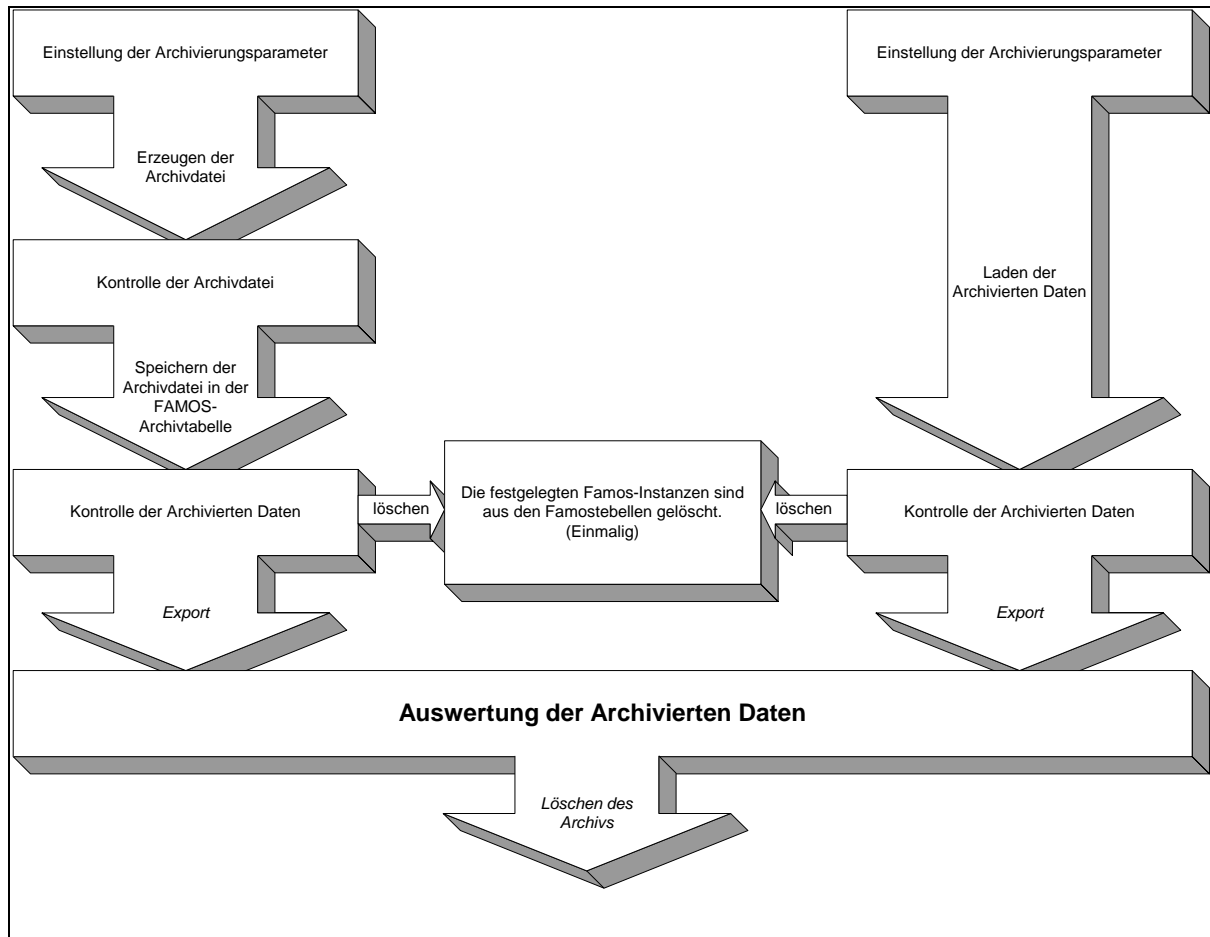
Einstellung der Archivierungsparameter

Erzeugen der Archivdatei

Kontrolle der Archivdatei

Speichern der Archivdatei in der FAMOS-Archivtabelle

Kontrolle der Archivierten Daten

Export

Einstellung der Archivierungsparameter

Laden der Archivierten Daten

Kontrolle der Archivierten Daten

Export

löschen

Die festgelegten Famos-Instanzen sind aus den Famostebellen gelöscht. (Einmalig)

löschen

Auswertung der Archivierten Daten

Löschen des Archivs